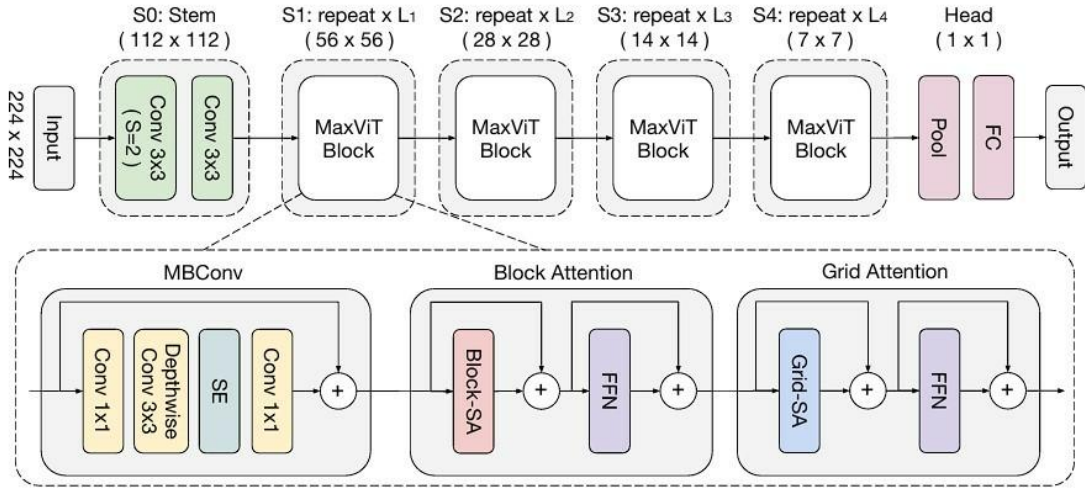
S0: Stem
( 112 x 112 )

S1: repeat x $L_1$
( 56 x 56 )

S2: repeat x $L_2$
( 28 x 28 )

S3: repeat x $L_3$
( 14 x 14 )

S4: repeat x $L_4$
( 7 x 7 )

Head
( 1 x 1 )

224 x 224

Input

Conv 3x3
( S=2 )

Conv 3x3

MaxViT
Block

MaxViT
Block

MaxViT
Block

MaxViT
Block

Pool

FC

Output

MBConv

Block Attention

Grid Attention

Conv 1x1

Depthwise
Conv 3x3

SE

Conv 1x1

+

Block-SA

+

FFN

+

Grid-SA

+

FFN

+